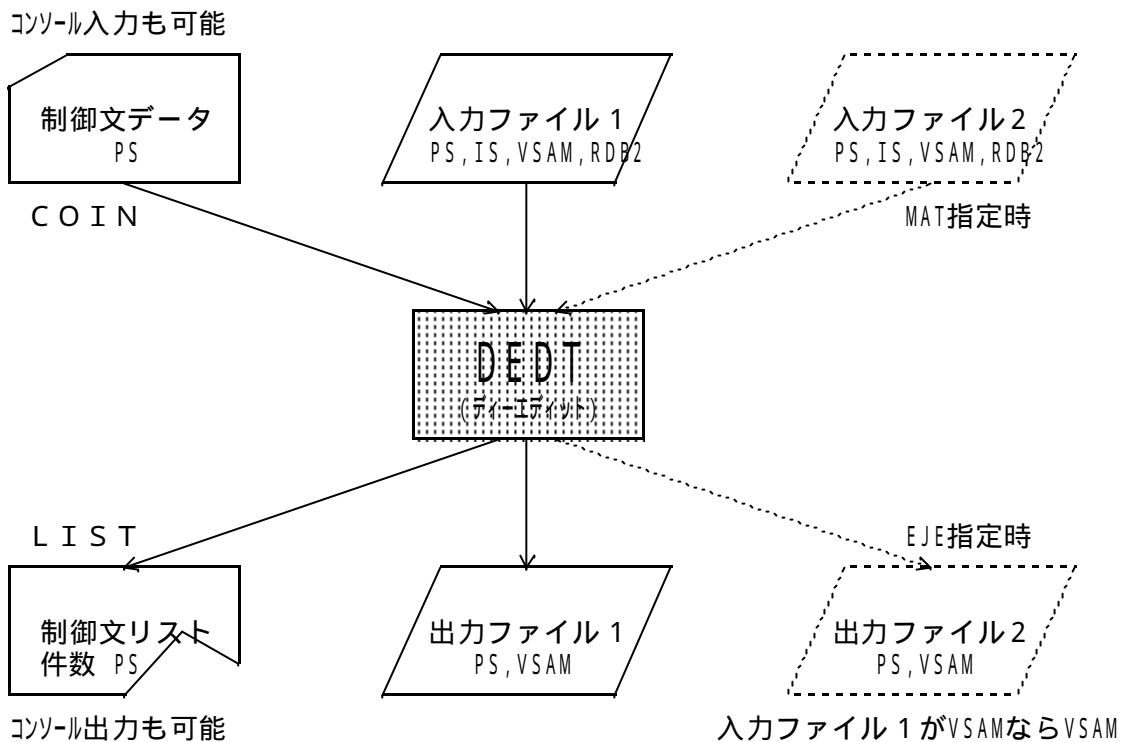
ｺﾝｿｰﾙ入力も可能

制御文データ
PS

入力ファイル１
PS,IS,VSAM,RDB2

入力ファイル２
PS,IS,VSAM,RDB2

ＣＯＩＮ

MAT指定時

DEDT
(ﾃﾞｨｰｴﾃﾞｨｯﾄ)

ＬＩＳＴ

EJE指定時

制御文リスト
件数 PS

出力ファイル１
PS,VSAM

出力ファイル２
PS,VSAM

ｺﾝｿｰﾙ出力も可能

入力ファイル１がVSAMならVSAM